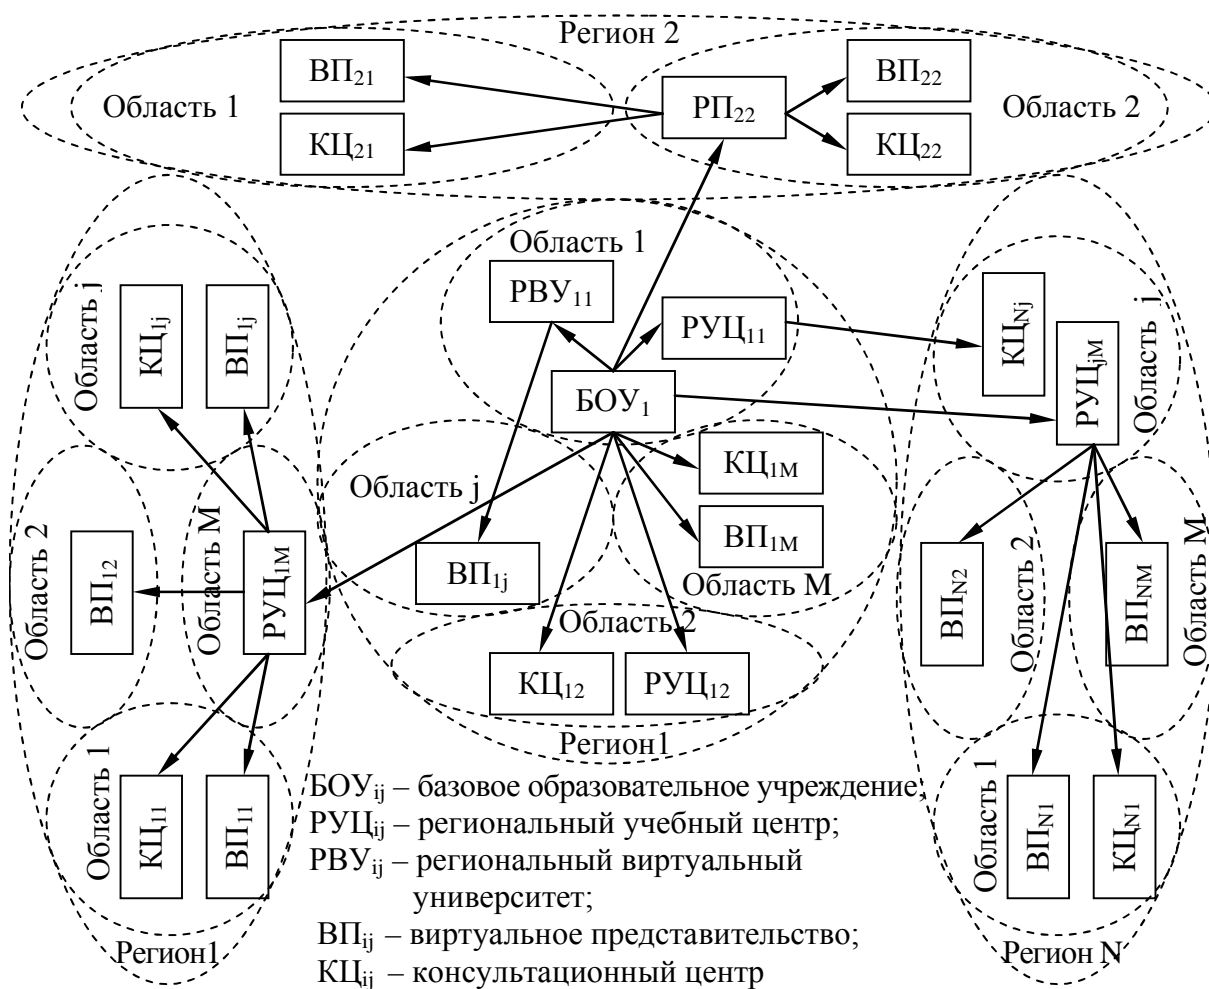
Регион 2

Область 1

$ВП_{21}$

$КЦ_{21}$

$РП_{22}$

$ВП_{22}$

$КЦ_{22}$

Область 2

Область 1

$РВУ_{11}$

$РУЦ_{11}$

$БОУ_1$

$КЦ_{1М}$

$ВП_{1М}$

Область j

$ВП_{1j}$

Область М

Область 2

$КЦ_{12}$

$РУЦ_{12}$

Регион1

Область j

$КЦ_{1j}$

$ВП_{1j}$

Область 2

$ВП_{12}$

Область М

$РУЦ_{1М}$

Область 1

$КЦ_{11}$

$ВП_{11}$

Регион1

$КЦ_{Nj}$

$РУЦ_{jМ}$

Область j

$ВП_{N2}$

Область 2

$ВП_{NМ}$

Область М

Область 1

$ВП_{N1}$

$КЦ_{N1}$

Регион N

$БОУ_{ij}$ – базовое образовательное учреждение;
$РУЦ_{ij}$ – региональный учебный центр;
$РВУ_{ij}$ – региональный виртуальный университет;
$ВП_{ij}$ – виртуальное представительство;
$КЦ_{ij}$ – консультационный центр